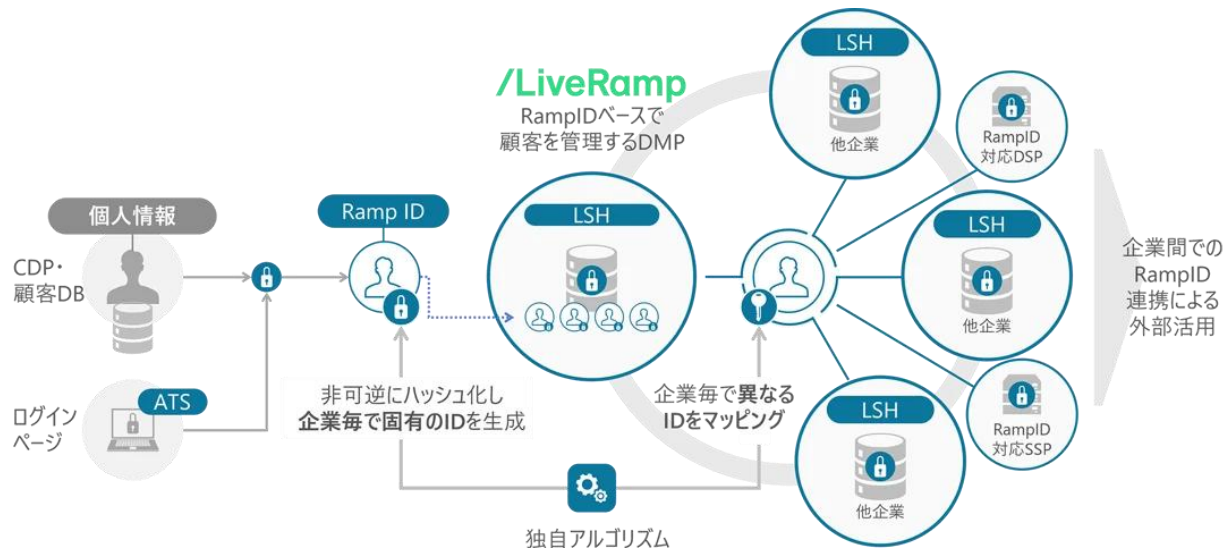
/LiveRamp
RampIDベースで
顧客を管理するDMP

個人情報

CDP・
顧客DB

ログイン
ページ

ATS

Ramp ID

LSH

非可逆にハッシュ化し
企業毎で固有のIDを生成

企業毎で異なる
IDをマッピング

独自アルゴリズム

LSH
他企業

RampID
対応DSP

LSH
他企業

RampID
対応SSP

LSH
他企業

企業間での
RampID
連携による
外部活用